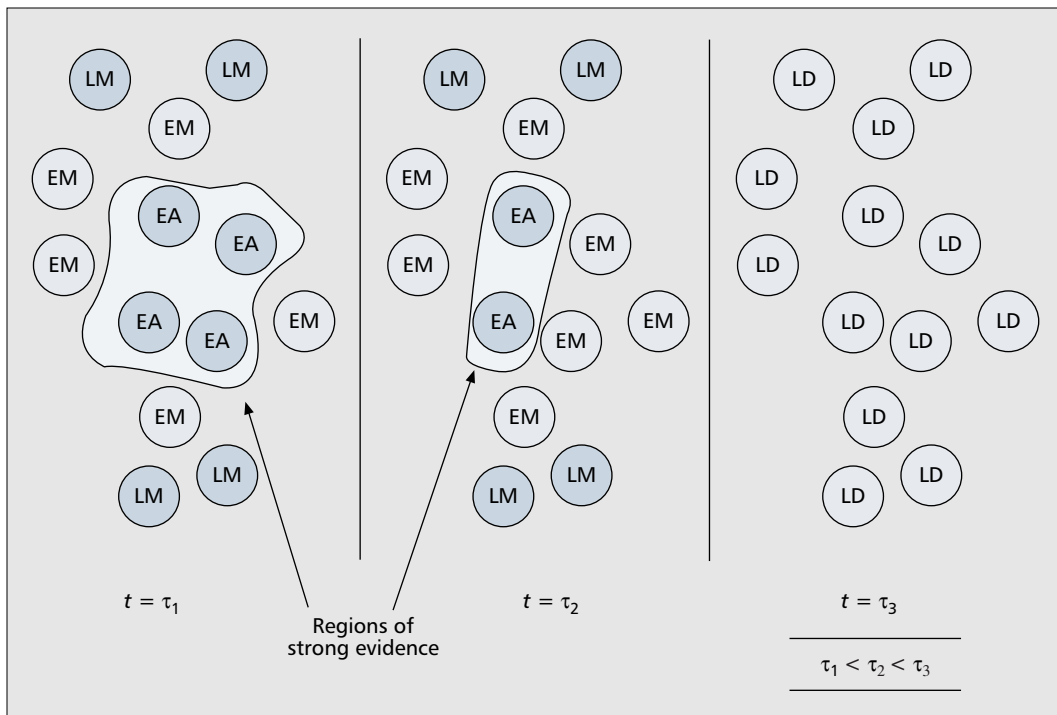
LM LM
EM
EM
EA EA
EM
EA EA
EM
EM
LM LM

LM LM
EM
EM
EA
EM
EM
EA
EM EM
EM
LM LM

LD LD
LD
LD
LD LD
LD
LD LD LD
LD
LD LD

$t = \tau_1$

Regions of strong evidence

$t = \tau_2$

$t = \tau_3$

$\tau_1 < \tau_2 < \tau_3$